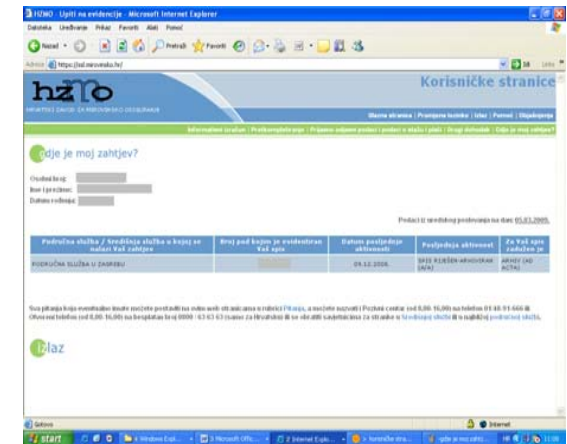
HZMO - Upiti na evidencije - Microsoft Internet Explorer

Datoteka Uređivanje Prikaz Favoriti Alati Pomoć

Natrag Pretraži Favoriti

Adresa https://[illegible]

Korisničke stranice

HRVATSKI ZAVOD ZA MIROVINSKO OSIGURANJE

Glavna stranica | Promjena lozinke | Izlaz | Pomoć | Objašnjenja

Informativni izračun | Predkompletiranje | Prijava najave podaci i podaci o stažu i plaći | Drugi dohodak | Gdje je moj zahtjev?

Gdje je moj zahtjev?

Osobni broj:
Ime i prezime:
Datum rođenja:

Podaci iz sredidbog posloviranja na dan: 05.03.2008.

| Područna služba / Središnja služba u kojoj se nalazi Vaš zahtjev | Broj pod kojim je evidentiran Vaš spis | Datum posljednje aktivnosti | Posljednja aktivnost | Za Vaš spis zadužen je |
|---|---|---|---|---|
| PODRUČNA SLUŽBA U ZAGREBU | | 09.12.2008. | SPIS RIJEŠEN-ARHIVIRAN (A/A) | ARHIV (AD ACTA) |

Sva pitanja koja eventualno imate možete postaviti na ovim web stranicama u rubrici Pitanja, a možete nazvati i Pozivni centar od 8,00-16,00 na telefon 01/45 95 666 ili Otvoreni telefon od 8,00-16,00 na besplatan broj 0800 - 63 63 63 (samo za Hrvatsku) ili se obratiti savjetnicima za stranke u Središnjoj službi ili najbližoj područnoj službi.

Izlaz

Gotovo Internet

start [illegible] Windows Expl... 3 Microsoft Offic... 2 Internet Explo... korisničke stra... gdje je moj zaht... 11:09